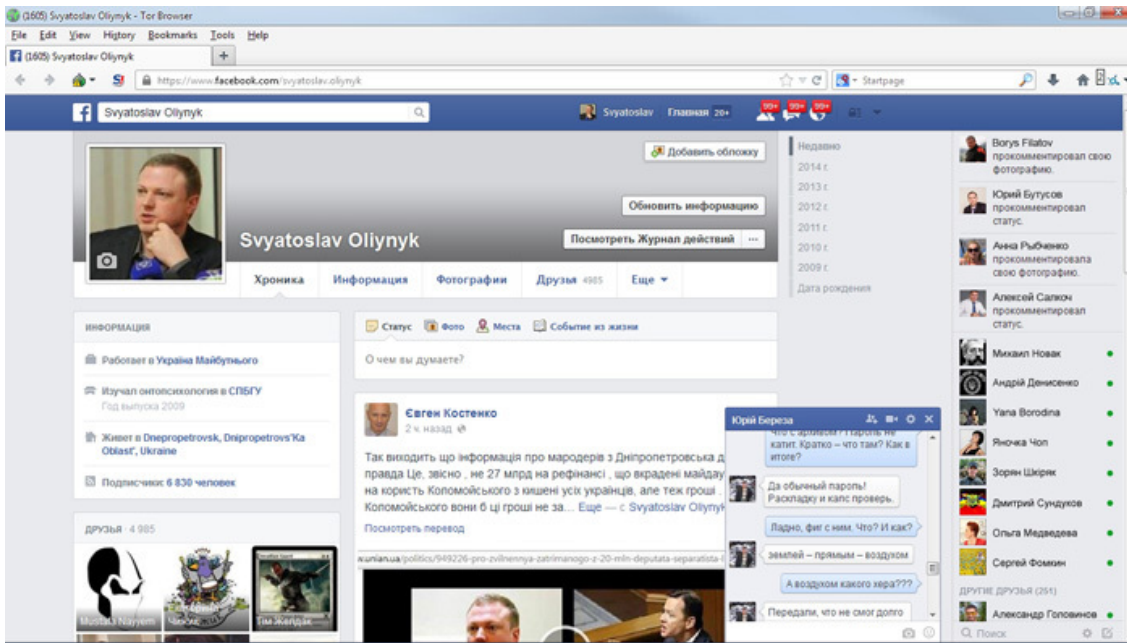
(1605) Svyatoslav Oliynyk - Tor Browser

File Edit View History Bookmarks Tools Help

(1605) Svyatoslav Oliynyk

https://www.facebook.com/svyatoslav.oliynyk

Startpage

Svyatoslav Olinyk

Svyatoslav Главная 20+

99+ 99+ 99+

Добавить обложку

Обновить информацию

Svyatoslav Oliynyk

Посмотреть Журнал действий ...

Хроника Информация Фотографии Друзья 4985 Еще

Недавно
2014 г.
2013 г.
2012 г.
2011 г.
2010 г.
2009 г.
Дата рождения

Borys Filatov прокомментировал свою фотографию.

Юрий Бутусов прокомментировал статус.

Анна Рыбченко прокомментировала свою фотографию.

Алексей Салкоч прокомментировал статус.

ИНФОРМАЦИЯ

Работает в Україна Майбутнього

Изучал онтопсихология в СПБГУ
Год выпуска 2009

Живет в Dnepropetrovsk, Dnipropetrovs'Ka Oblast', Ukraine

Подписчики: 6 830 человек

ДРУЗЬЯ · 4 985

Mustafa Nayyem

Тім Желдак

Статус Фото Места Событие из жизни

О чем вы думаете?

Євген Костенко
2 ч. назад

Так виходить що інформація про мародерів з Дніпропетровська д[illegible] правда Це, звісно , не 27 млрд на рефінансі , що вкрадені майда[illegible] на користь Коломойського з кишені усіх українців, але теж гроші . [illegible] Коломойського вони б ці гроші не за... Еще — с Svyatoslav Oliyny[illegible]

Посмотреть перевод

unian.ua/politics/949226-pro-zvilnennya-zatrimanogo-z-20-mln-deputata-separatista-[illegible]

Юрій Береза

Что с архивом? Пароль не катит. Кратко – что там? Как в итоге?

Да обычный пароль! Раскладку и капс проверь.

Ладно, фиг с ним. Что? И как?

землей – прямым – воздухом

А воздухом какого хера???

Передали, что не смог долго

Михаил Новак
Андрій Денисенко
Yana Borodina
Яночка Чоп
Зорян Шкіряк
Дмитрий Сундуков
Ольга Медведева
Сергей Фомкин
ДРУГИЕ ДРУЗЬЯ (251)
Александр Головинов

Поиск